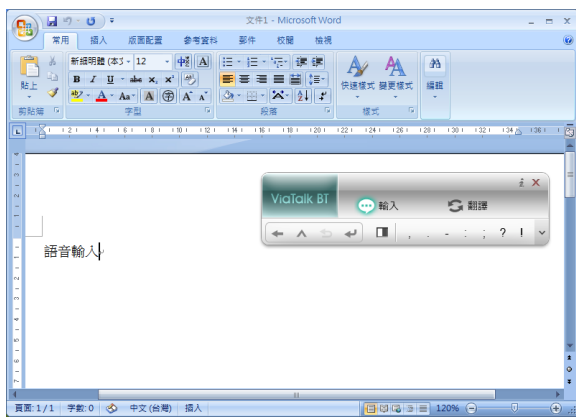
文件1 - Microsoft Word

常用 插入 版面配置 參考資料 郵件 校閱 檢視

貼上 新細明體 (本文 12 B I U abc $x_2$ $x^2$ Aa A A

剪貼簿 字型 段落 樣式 編輯

快速樣式 變更樣式

ViaTalk BT 輸入 翻譯

, . - : ; ? !

語音輸入

頁面: 1/1 字數: 0 中文 (台灣) 插入 120%